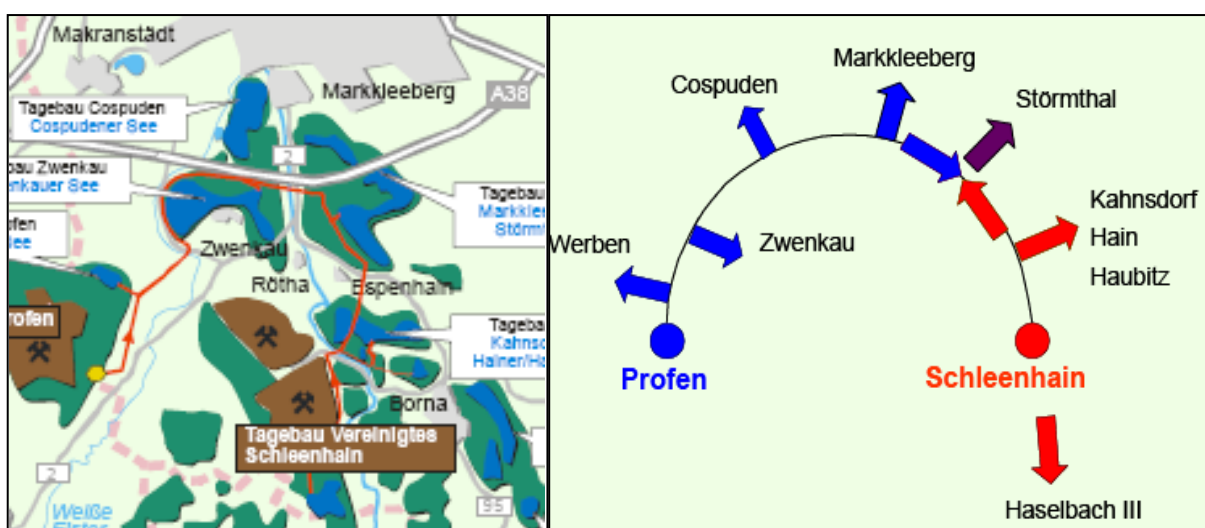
Makranstädt
Markkleeberg
A38
Tagebau Cospuden
Cospudener See
bau Zwenkau
nkauer See
fen
lee
2
Tagebau
Markklee
Störm
Zwenkau
Rötha
Espenhain
rofen
Tagebau
Kahnsd
Hainer/Ha
Borna
Tagebau Vereinigtes Schleenhain
2
Weiße
Elster
95

Cospuden
Markkleeberg
Störmthal
Kahnsdorf
Hain
Haubitz
Werben
Zwenkau
Profen
Schleenhain
Haselbach III